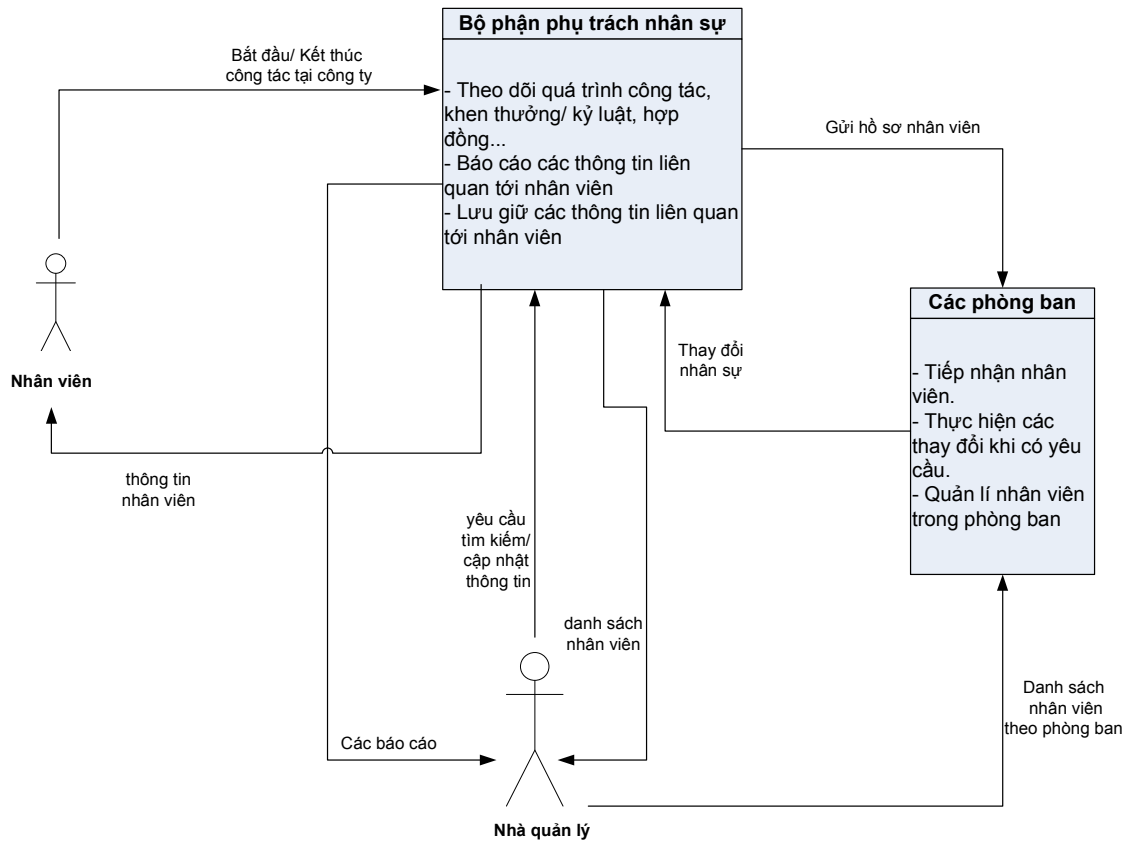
Bộ phận phụ trách nhân sự

- Theo dõi quá trình công tác, khen thưởng/ kỷ luật, hợp đồng...
- Báo cáo các thông tin liên quan tới nhân viên
- Lưu giữ các thông tin liên quan tới nhân viên

Bắt đầu/ Kết thúc công tác tại công ty

Gửi hồ sơ nhân viên

Nhân viên

Các phòng ban

- Tiếp nhận nhân viên.
- Thực hiện các thay đổi khi có yêu cầu.
- Quản lí nhân viên trong phòng ban

Thay đổi nhân sự

thông tin nhân viên

yêu cầu tìm kiếm/ cập nhật thông tin

danh sách nhân viên

Danh sách nhân viên theo phòng ban

Các báo cáo

Nhà quản lý